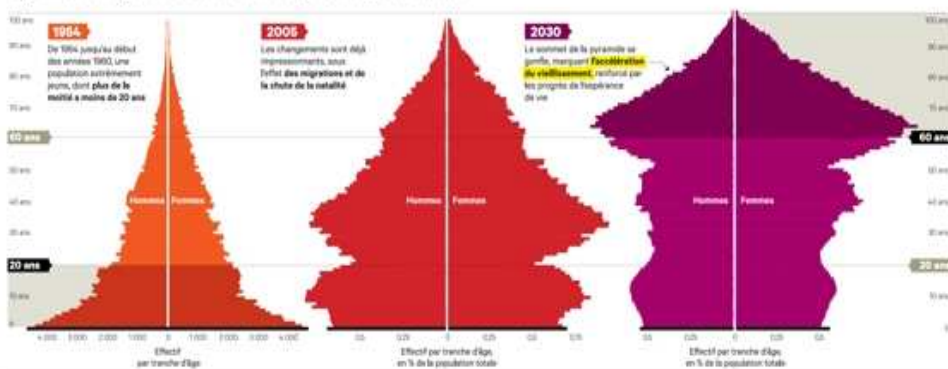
1964
De 1964 jusqu'au début des années 1980, une population extrêmement jeune, dont plus de la moitié a moins de 20 ans

2005
Les changements sont déjà impressionnants, sous l'effet des migrations et de la chute de la natalité

2030
Le sommet de la pyramide se gonfle, marquant l'accélération du vieillissement, renforcé par les progrès de l'espérance de vie

90 ans
80 ans
70 ans
60 ans
50 ans
40 ans
30 ans
20 ans
10 ans
0

Hommes Femmes
Hommes Femmes
Hommes Femmes

4 000 3 000 2 000 1 000 0 1 000 2 000 3 000 4 000
Effectif par tranche d'âge

0,5 0,25 0 0,25 0,5
Effectif par tranche d'âge, en % de la population totale

0,5 0,25 0 0,25 0,5
Effectif par tranche d'âge, en % de la population totale